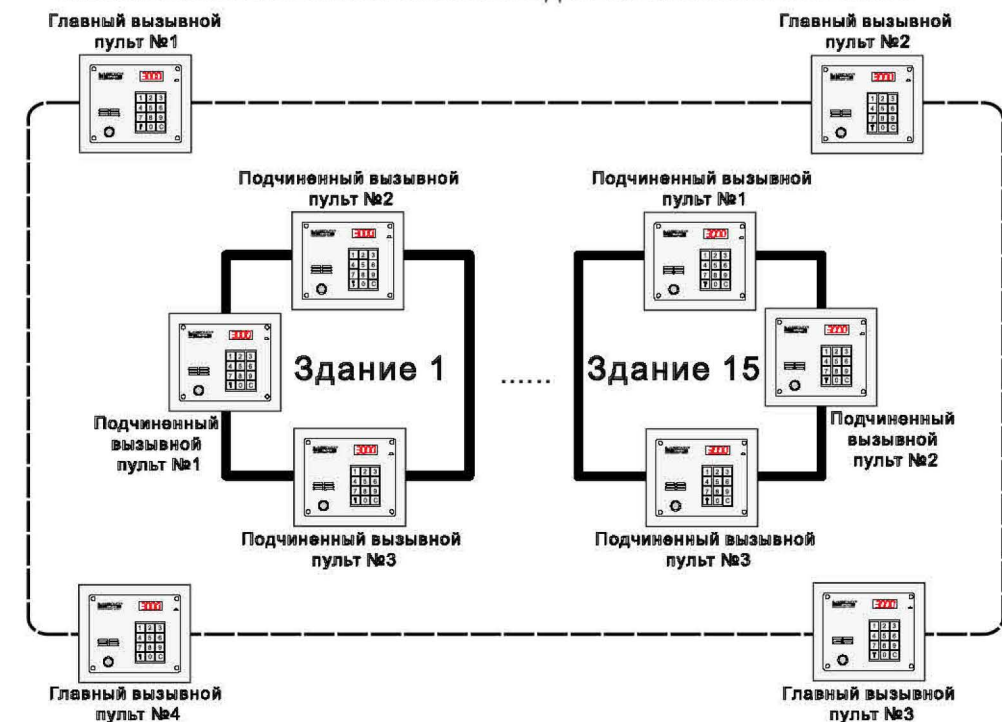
Главный вызывной пульт №1

Главный вызывной пульт №2

Подчиненный вызывной пульт №2

Подчиненный вызывной пульт №1

Здание 1

......

Здание 15

Подчиненный вызывной пульт №1

Подчиненный вызывной пульт №2

Подчиненный вызывной пульт №3

Подчиненный вызывной пульт №3

Главный вызывной пульт №4

Главный вызывной пульт №3